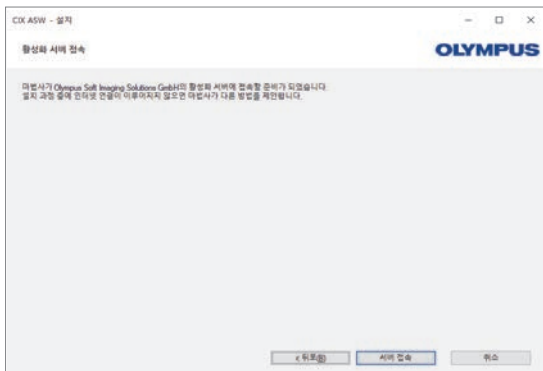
CIX ASW - 설치

활성화 서버 접속

OLYMPUS

마법사가 Olympus Soft Imaging Solutions GmbH의 활성화 서버에 접속할 준비가 되었습니다.
설치 과정 중에 인터넷 연결이 이루어지지 않으면 마법사가 다른 방법을 제안합니다.

< 뒤로(B)

서버 접속

취소